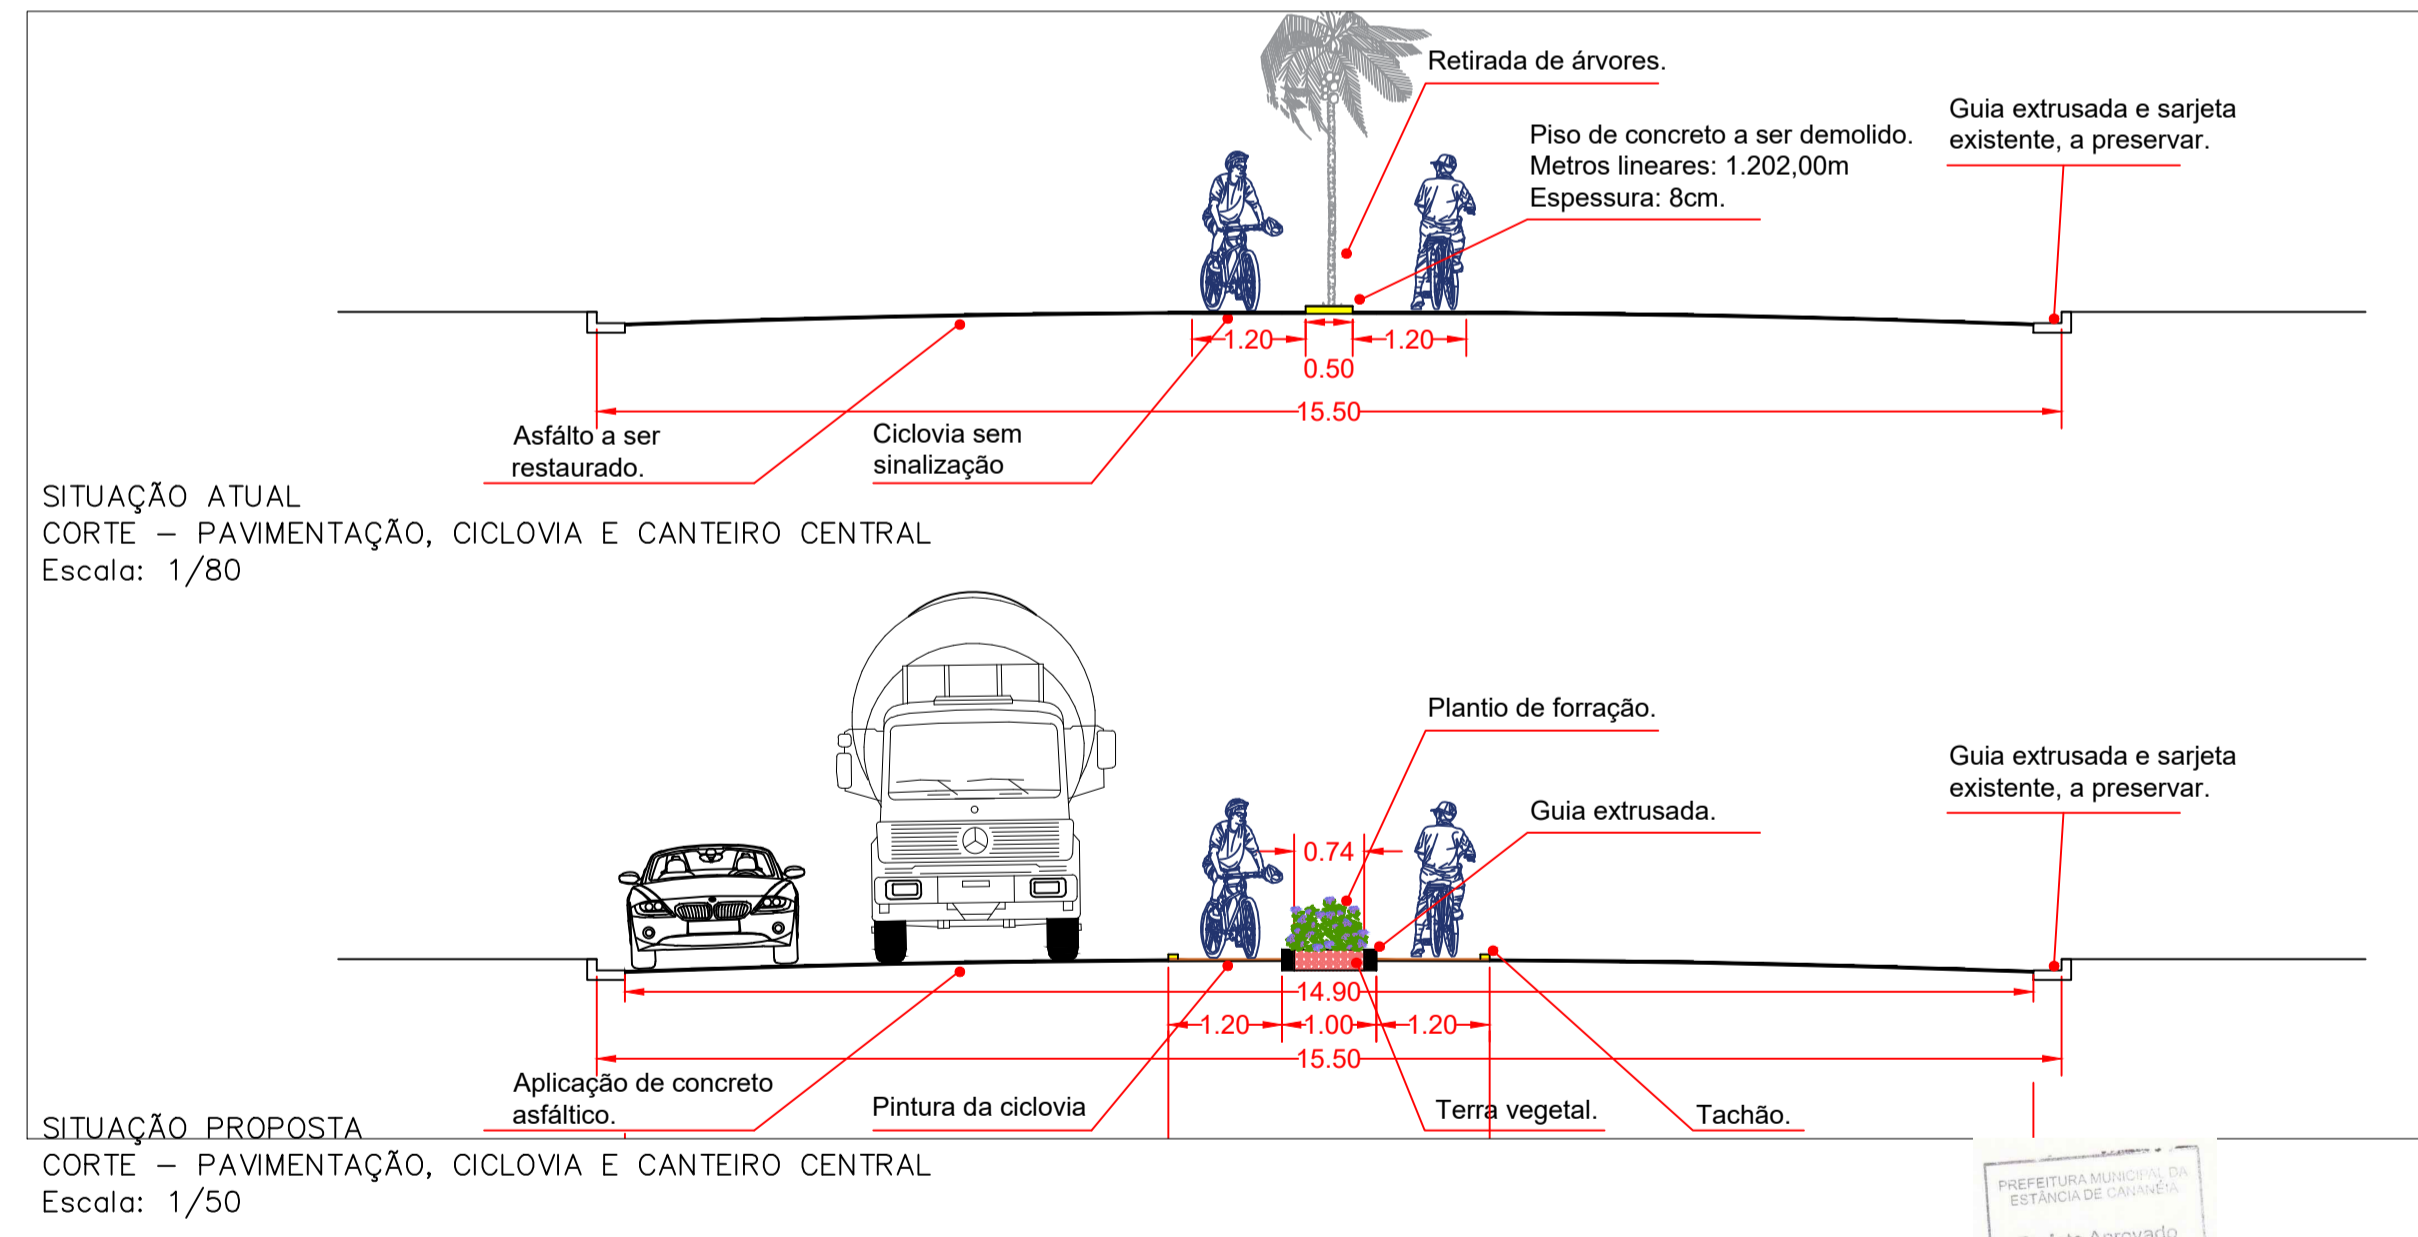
Retirada de árvores.

Piso de concreto a ser demolido.
Metros lineares: 1.202,00m
Espessura: 8cm.

Guia extrusada e sarjeta existente, a preservar.

1.20

0.50

1.20

15.50

Asfálto a ser restaurado.

Ciclovia sem sinalização

SITUAÇÃO ATUAL
CORTE – PAVIMENTAÇÃO, CICLOVIA E CANTEIRO CENTRAL
Escala: 1/80

Plantio de forração.

Guia extrusada e sarjeta existente, a preservar.

Guia extrusada.

0.74

14.90

1.20

1.00

1.20

15.50

Aplicação de concreto asfáltico.

Pintura da ciclovia

Terra vegetal.

Tachão.

SITUAÇÃO PROPOSTA
CORTE – PAVIMENTAÇÃO, CICLOVIA E CANTEIRO CENTRAL
Escala: 1/50

PREFEITURA MUNICIPAL DA ESTÂNCIA DE CANANÉIA
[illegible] Aprovado